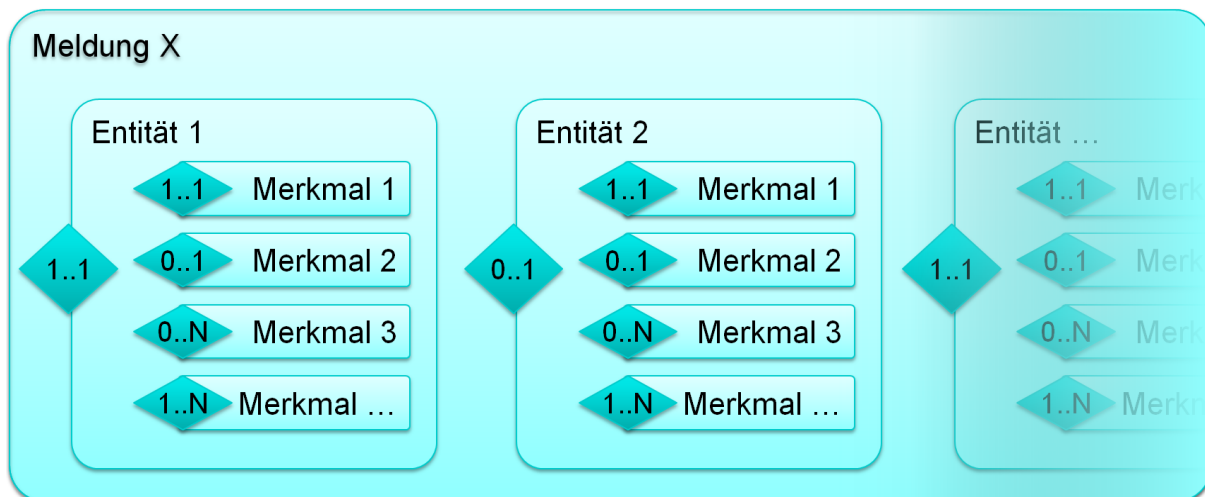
Meldung X

Entität 1

1..1

1..1 Merkmal 1

0..1 Merkmal 2

0..N Merkmal 3

1..N Merkmal …

Entität 2

0..1

1..1 Merkmal 1

0..1 Merkmal 2

0..N Merkmal 3

1..N Merkmal …

Entität …

1..1

1..1 Merk

0..1 Merk

0..N Merk

1..N Merkm